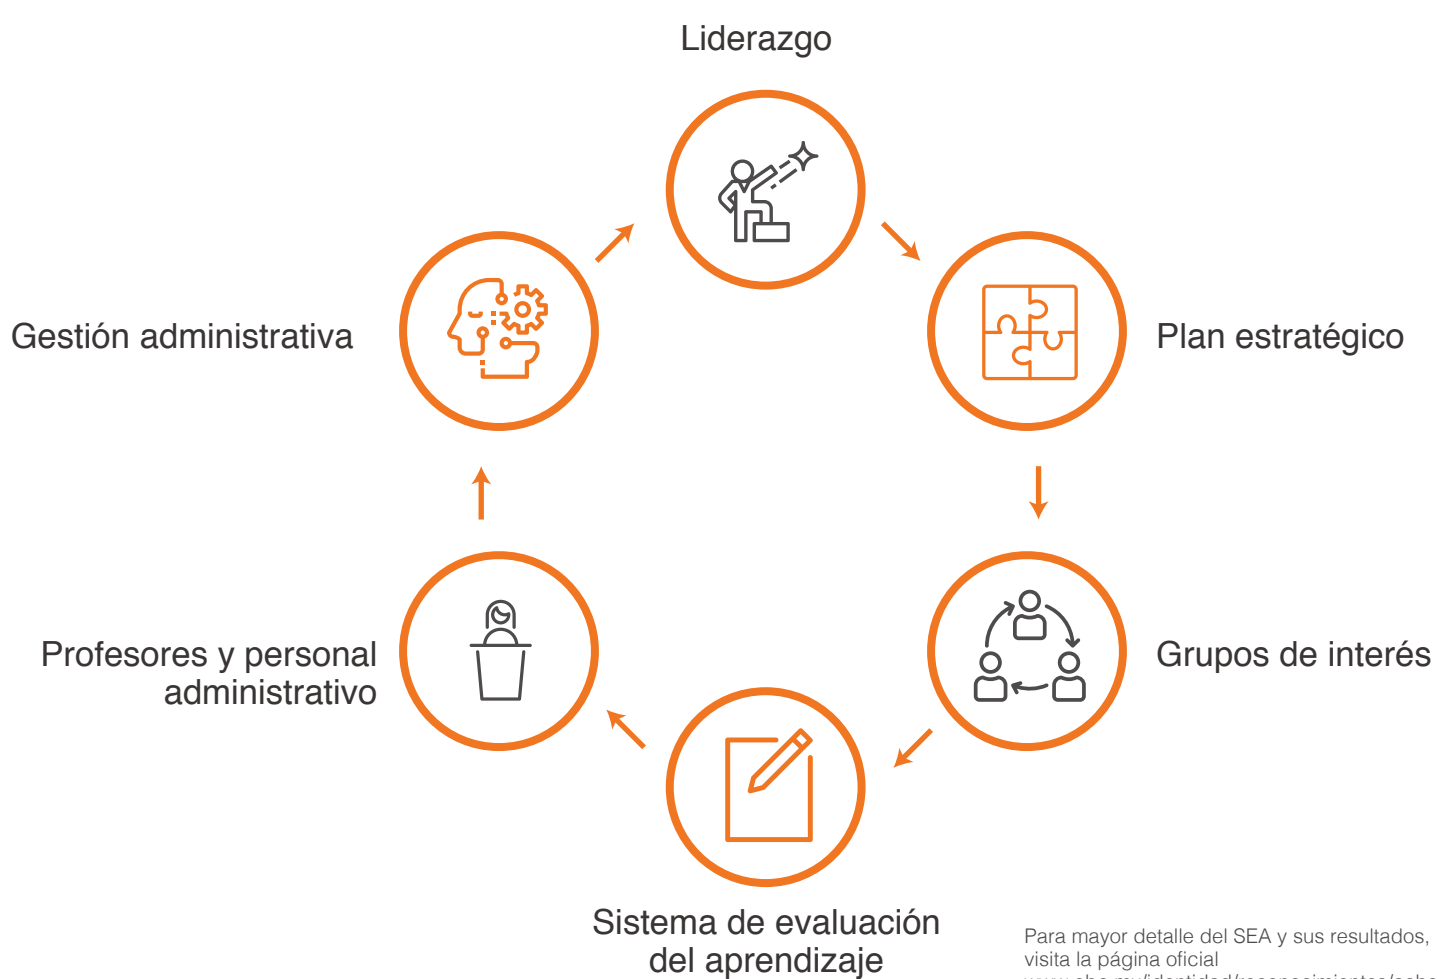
Liderazgo

Plan estratégico

Grupos de interés

Sistema de evaluación del aprendizaje

Profesores y personal administrativo

Gestión administrativa

Para mayor detalle del SEA y sus resultados, visita la página oficial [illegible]